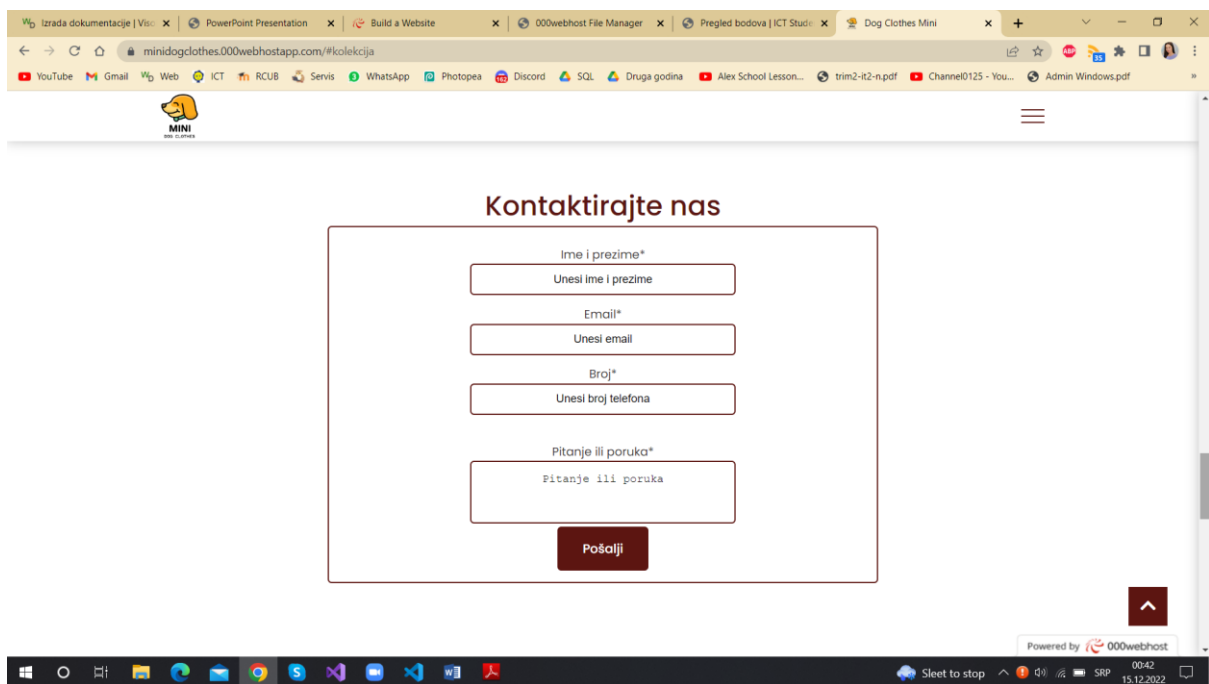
Izrada dokumentacije | Viso
PowerPoint Presentation
Build a Website
000webhost File Manager
Pregled bodova | ICT Stude
Dog Clothes Mini

minidogclothes.000webhostapp.com/#kolekcija

YouTube Gmail Web ICT RCUB Servis WhatsApp Photopea Discord SQL Druga godina Alex School Lesson... trim2-it2-n.pdf Channel0125 - You... Admin Windows.pdf

MINI
DOG CLOTHES

Kontaktirajte nas

Ime i prezime*
Unesi ime i prezime

Email*
Unesi email

Broj*
Unesi broj telefona

Pitanje ili poruka*
Pitanje ili poruka

Pošalji

Powered by 000webhost

Sleet to stop
SRP
00:42
15.12.2022